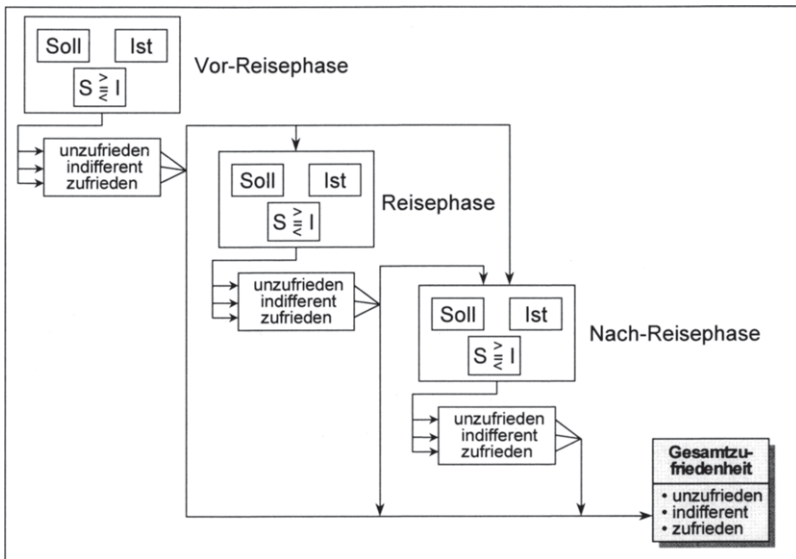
Soll

Ist

$S \gtreqless I$

Vor-Reisephase

unzufrieden
indifferent
zufrieden

Soll

Ist

$S \gtreqless I$

Reisephase

unzufrieden
indifferent
zufrieden

Soll

Ist

$S \gtreqless I$

Nach-Reisephase

unzufrieden
indifferent
zufrieden

Gesamtzufriedenheit

• unzufrieden
• indifferent
• zufrieden